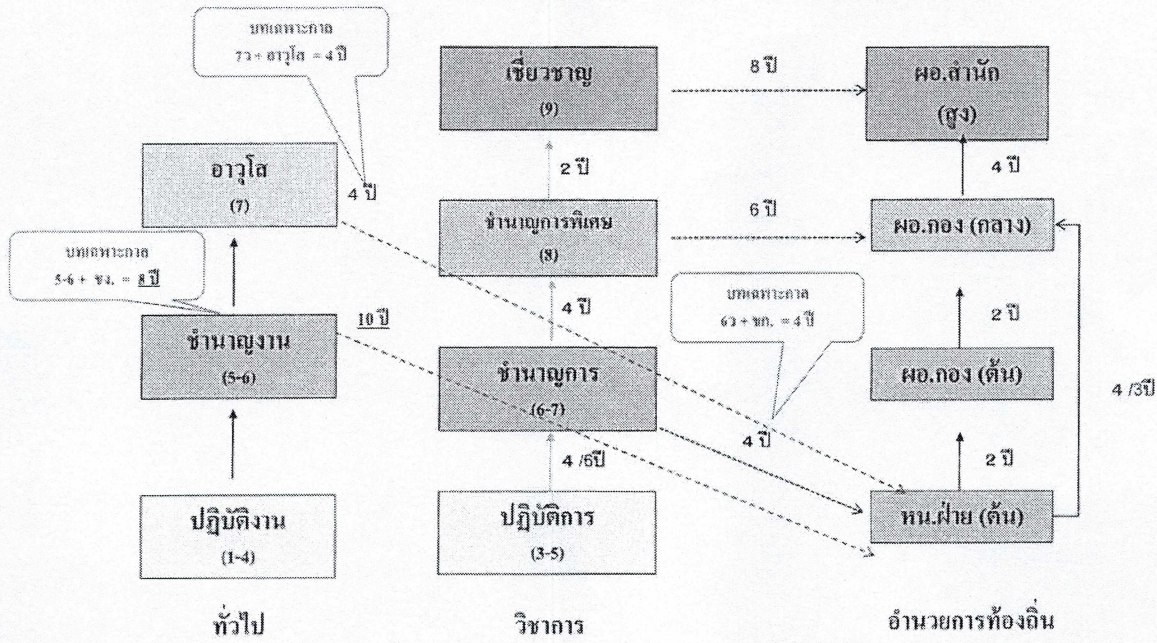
บทเฉพาะกาล
7ว + อาวุโส = 4 ปี

เชี่ยวชาญ
(9)

8 ปี

ผอ.สำนัก
(สูง)

อาวุโส
(7)

4 ปี

2 ปี

4 ปี

ชำนาญการพิเศษ
(8)

6 ปี

ผอ.กอง (กลาง)

บทเฉพาะกาล
5-6 + ชง. = 8 ปี

4 ปี

บทเฉพาะกาล
6ว + ชก. = 4 ปี

2 ปี

ชำนาญงาน
(5-6)

10 ปี

ชำนาญการ
(6-7)

ผอ.กอง (ต้น)

4 /3ปี

4 ปี

4 /6ปี

2 ปี

ปฏิบัติงาน
(1-4)

ปฏิบัติการ
(3-5)

หน.ฝ่าย (ต้น)

ทั่วไป

วิชาการ

อำนวยการท้องถิ่น